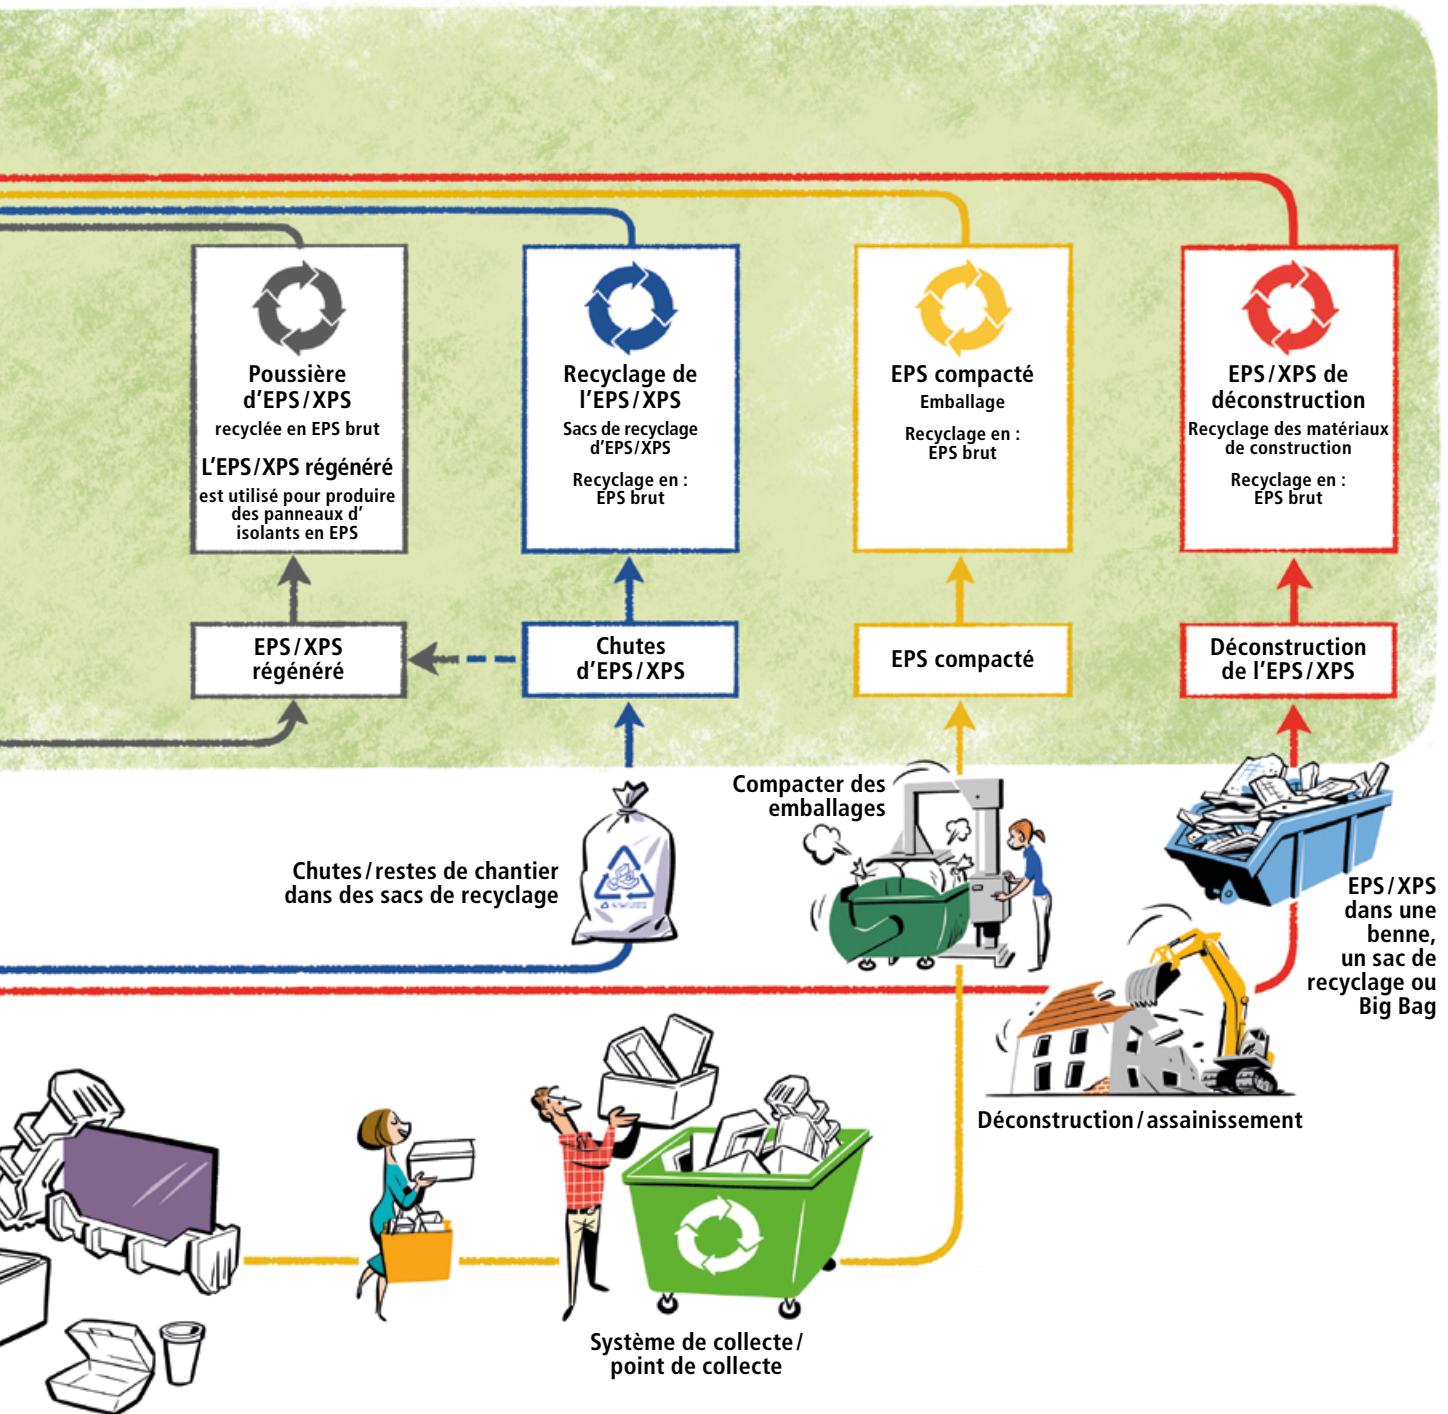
Poussière d'EPS / XPS
recyclée en EPS brut
L'EPS / XPS régénéré
est utilisé pour produire des panneaux d' isolants en EPS

Recyclage de l'EPS / XPS
Sacs de recyclage d'EPS / XPS
Recyclage en : EPS brut

EPS compacté
Emballage
Recyclage en : EPS brut

EPS / XPS de déconstruction
Recyclage des matériaux de construction
Recyclage en : EPS brut

EPS / XPS régénéré

Chutes d'EPS / XPS

EPS compacté

Déconstruction de l'EPS / XPS

Compacter des emballages

Chutes / restes de chantier dans des sacs de recyclage

EPS / XPS dans une benne, un sac de recyclage ou Big Bag

Déconstruction / assainissement

Système de collecte / point de collecte